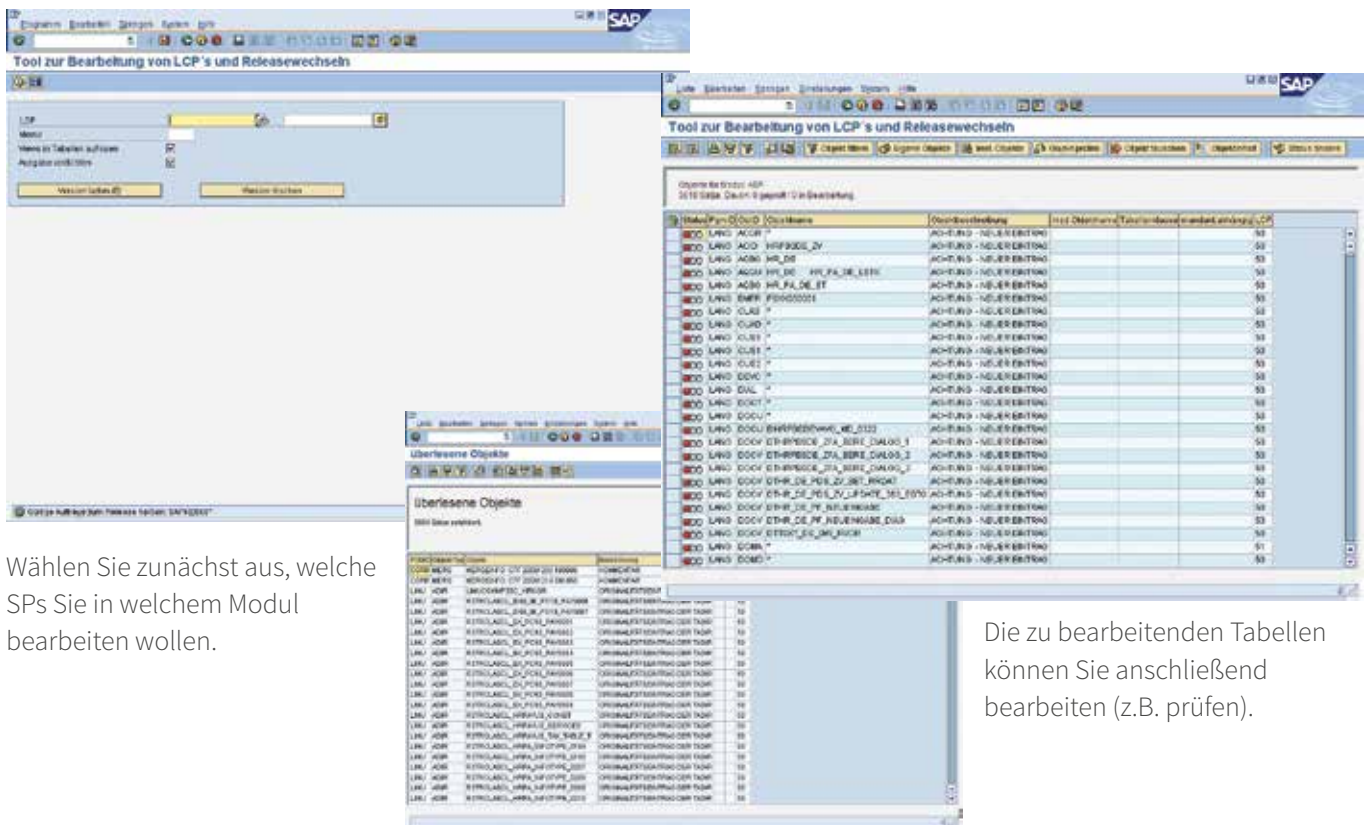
Programm Bearbeiten Springen System Hilfe

SAP

Tool zur Bearbeitung von LCP's und Releasewechseln

LCP
Modul
Werte in Tabellen aufrufen
Ausgabe einblenden

Version laden
Version löschen

Liste Bearbeiten Springen Einstellungen System Hilfe

SAP

Tool zur Bearbeitung von LCP's und Releasewechseln

Objekt filtern
Eigene Objekte
Status ändern

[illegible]

| Status | Pgm | Obj | Objektname | Objektbeschreibung | mod. Objektname | Tabellenname | Standardabhängig | LCP |
|---|---|---|---|---|---|---|---|---|
| | LANG | ACGR | * | ACHTUNG - NEUER EINTRAG | | | | 53 |
| | LANG | ACID | HRFBODE_ZV | ACHTUNG - NEUER EINTRAG | | | | 53 |
| | LANG | ACGO | HR_DE | ACHTUNG - NEUER EINTRAG | | | | 53 |
| | LANG | ACGO | HR_DE HR_PA_DE_ESTK | ACHTUNG - NEUER EINTRAG | | | | 53 |
| | LANG | ACGO | HR_PA_DE_ST | ACHTUNG - NEUER EINTRAG | | | | 53 |
| | LANG | EMFR | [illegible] | ACHTUNG - NEUER EINTRAG | | | | 53 |
| | LANG | CLAS | * | ACHTUNG - NEUER EINTRAG | | | | 53 |
| | LANG | CUAD | * | ACHTUNG - NEUER EINTRAG | | | | 53 |
| | LANG | CUS1 | * | ACHTUNG - NEUER EINTRAG | | | | 53 |
| | LANG | CUS1 | * | ACHTUNG - NEUER EINTRAG | | | | 53 |
| | LANG | CUS2 | * | ACHTUNG - NEUER EINTRAG | | | | 53 |
| | LANG | DDAC | * | ACHTUNG - NEUER EINTRAG | | | | 53 |
| | LANG | DIAL | * | ACHTUNG - NEUER EINTRAG | | | | 53 |
| | LANG | DOKT | * | ACHTUNG - NEUER EINTRAG | | | | 53 |
| | LANG | DOCU | * | ACHTUNG - NEUER EINTRAG | | | | 53 |
| | LANG | DOCU | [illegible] | ACHTUNG - NEUER EINTRAG | | | | 53 |
| | LANG | DOCV | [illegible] | ACHTUNG - NEUER EINTRAG | | | | 53 |
| | LANG | DOCV | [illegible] | ACHTUNG - NEUER EINTRAG | | | | 53 |
| | LANG | DOCV | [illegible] | ACHTUNG - NEUER EINTRAG | | | | 53 |
| | LANG | DOCV | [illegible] | ACHTUNG - NEUER EINTRAG | | | | 53 |
| | LANG | DOCV | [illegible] | ACHTUNG - NEUER EINTRAG | | | | 53 |
| | LANG | DOCV | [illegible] | ACHTUNG - NEUER EINTRAG | | | | 53 |
| | LANG | DOCV | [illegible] | ACHTUNG - NEUER EINTRAG | | | | 53 |
| | LANG | DOCV | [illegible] | ACHTUNG - NEUER EINTRAG | | | | 53 |
| | LANG | DOMA | * | ACHTUNG - NEUER EINTRAG | | | | 51 |
| | LANG | DOMD | * | ACHTUNG - NEUER EINTRAG | | | | 53 |

Liste Bearbeiten Springen System Einstellungen System Hilfe

Überlesene Objekte

Überlesene Objekte

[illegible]

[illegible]

Wählen Sie zunächst aus, welche SPs Sie in welchem Modul bearbeiten wollen.

Die zu bearbeitenden Tabellen können Sie anschließend bearbeiten (z.B. prüfen).